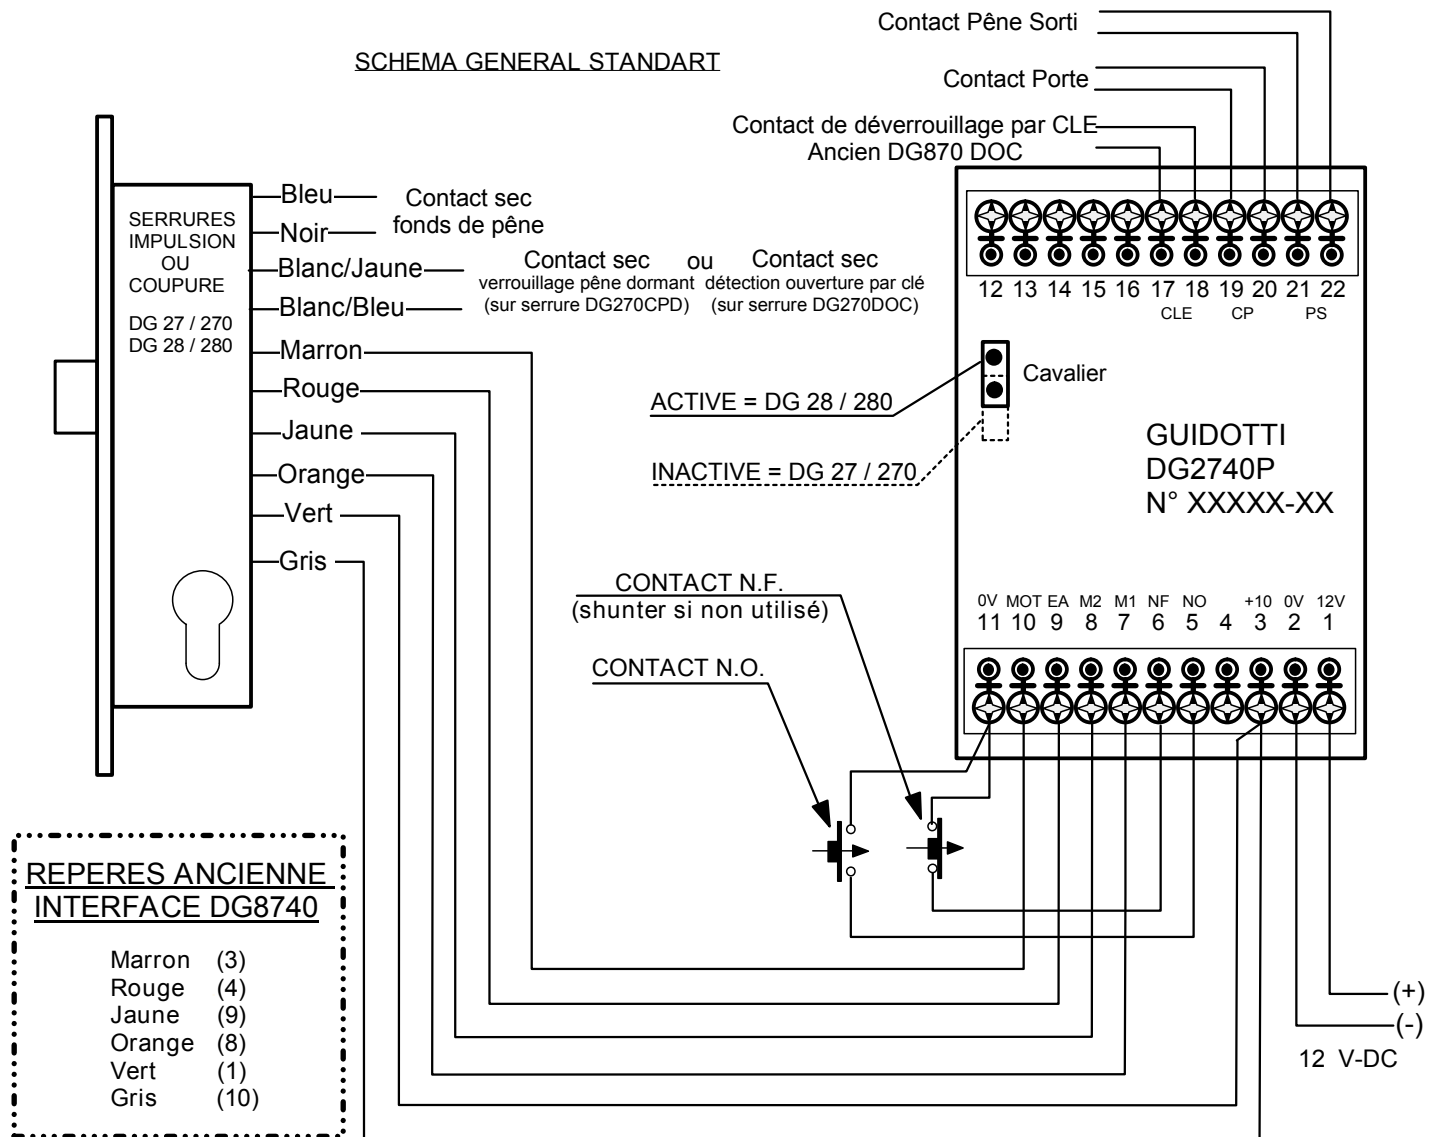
Contact Pêne Sorti

Contact Porte

Contact de déverrouillage par CLE
Ancien DG870 DOC

SCHEMA GENERAL STANDART

SERRURES IMPULSION OU COUPURE

DG 27 / 270
DG 28 / 280

Bleu
Noir
Contact sec
fonds de pêne

Blanc/Jaune
Blanc/Bleu
Contact sec
verrouillage pêne dormant
(sur serrure DG270CPD)
ou
Contact sec
détection ouverture par clé
(sur serrure DG270DOC)

Marron
Rouge
Jaune
Orange
Vert
Gris

12 13 14 15 16 17 18 19 20 21 22
CLE CP PS

Cavalier

ACTIVE = DG 28 / 280

INACTIVE = DG 27 / 270

GUIDOTTI
DG2740P
N° XXXXX-XX

CONTACT N.F.
(shunter si non utilisé)

CONTACT N.O.

0V MOT EA M2 M1 NF NO +10 0V 12V
11 10 9 8 7 6 5 4 3 2 1

(+)
(-)
12 V-DC

REPERES ANCIENNE INTERFACE DG8740

Marron (3)
Rouge (4)
Jaune (9)
Orange (8)
Vert (1)
Gris (10)